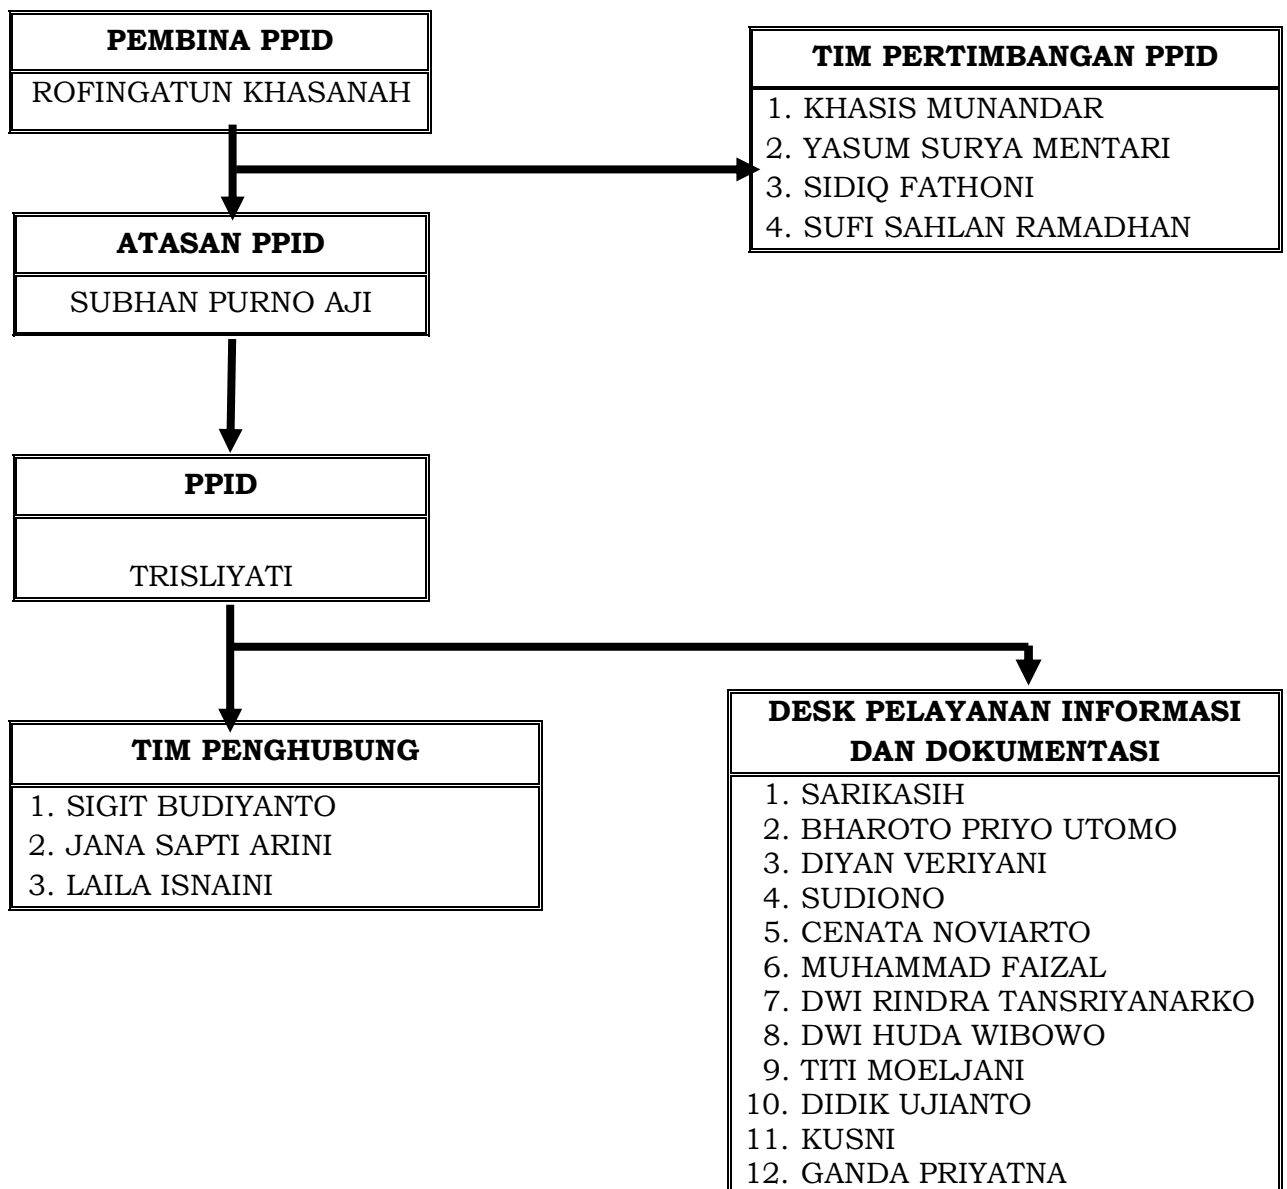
PEMBINA PPID
ROFINGATUN KHASANAH

TIM PERTIMBANGAN PPID
1. KHASIS MUNANDAR
2. YASUM SURYA MENTARI
3. SIDIQ FATHONI
4. SUFI SAHLAN RAMADHAN

ATASAN PPID
SUBHAN PURNO AJI

PPID
TRISLIYATI

TIM PENGHUBUNG
1. SIGIT BUDIYANTO
2. JANA SAPTI ARINI
3. LAILA ISNAINI

DESK PELAYANAN INFORMASI DAN DOKUMENTASI
1. SARIKASIH
2. BHAROTO PRIYO UTOMO
3. DIYAN VERIYANI
4. SUDIONO
5. CENATA NOVIARTO
6. MUHAMMAD FAIZAL
7. DWI RINDRA TANSRIYANARKO
8. DWI HUDA WIBOWO
9. TITI MOELJANI
10. DIDIK UJIANTO
11. KUSNI
12. GANDA PRIYATNA